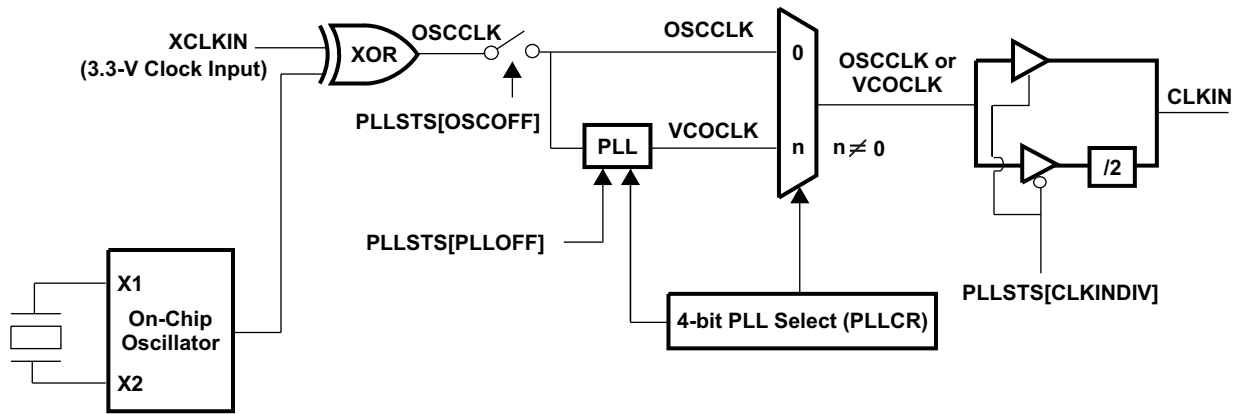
XCLKIN
(3.3-V Clock Input)

XOR

OSCCLK

PLLSTS[OSCOFF]

OSCCLK

0

PLL

VCOCLK

n

$n \neq 0$

OSCCLK or VCOCLK

CLKIN

/2

PLLSTS[PLLOFF]

PLLSTS[CLKINDIV]

X1

On-Chip Oscillator

X2

4-bit PLL Select (PLLCR)